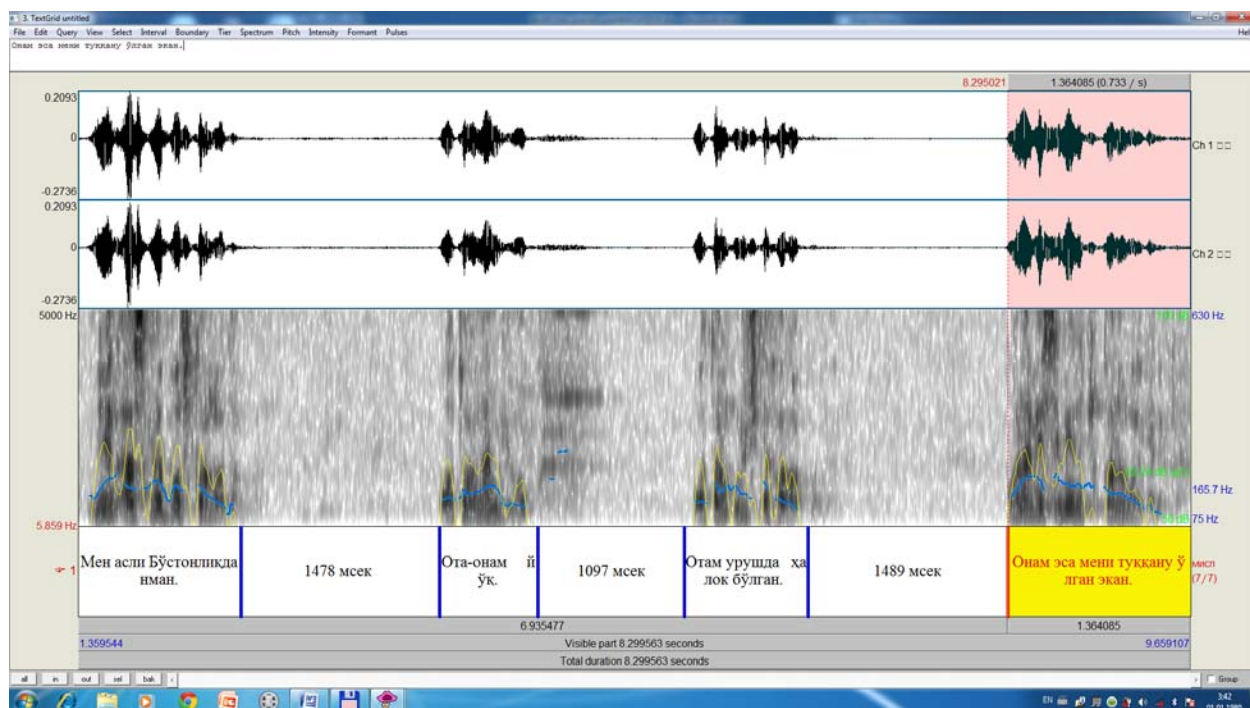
3. TextGrid untitled
File Edit Query View Select Interval Boundary Tier Spectrum Pitch Intensity Formant Pulses
Help
Онам эса мени туққану ўлган экан.

8.295021
1.364085 (0.733 / s)

0.2093
0
-0.2736
Ch 1
0.2093
0
-0.2736
Ch 2
5000 Hz
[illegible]
630 Hz
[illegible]
165.7 Hz
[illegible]
75 Hz
5.859 Hz

1
Мен асли Бўстонлиқда нман.
1478 мсек
Ота-онам йўк.
1097 мсек
Отам урушда халок бўлган.
1489 мсек
Онам эса мени туққану ўлган экан.
мисол (7/7)

6.935477
1.364085
1.359544
Visible part 8.299563 seconds
9.659107
Total duration 8.299563 seconds

all
in
out
sel
bak
Group
EN
3:42
01.01.1980